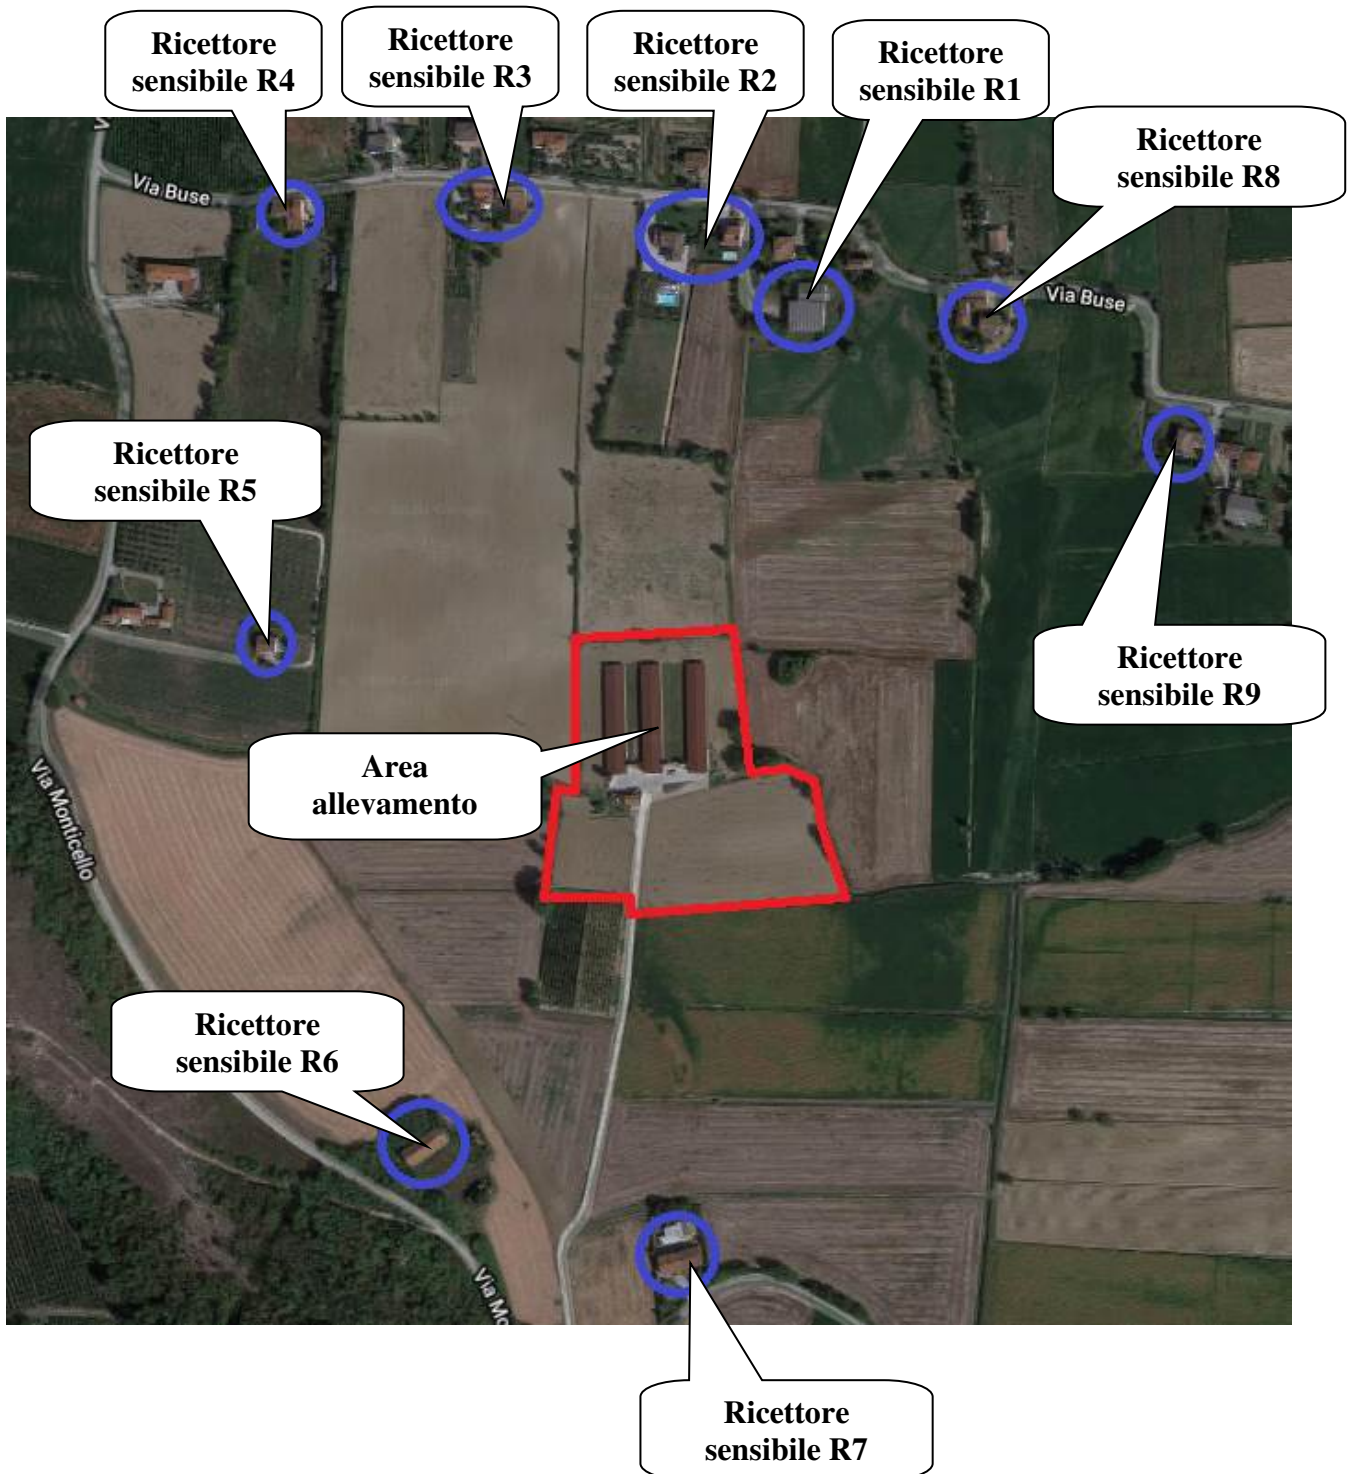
Ricettore sensibile R4

Ricettore sensibile R3

Ricettore sensibile R2

Ricettore sensibile R1

Ricettore sensibile R8

Via Buse

Via Buse

Ricettore sensibile R5

Ricettore sensibile R9

Area allevamento

Via Monticello

Ricettore sensibile R6

Via Mo

Ricettore sensibile R7